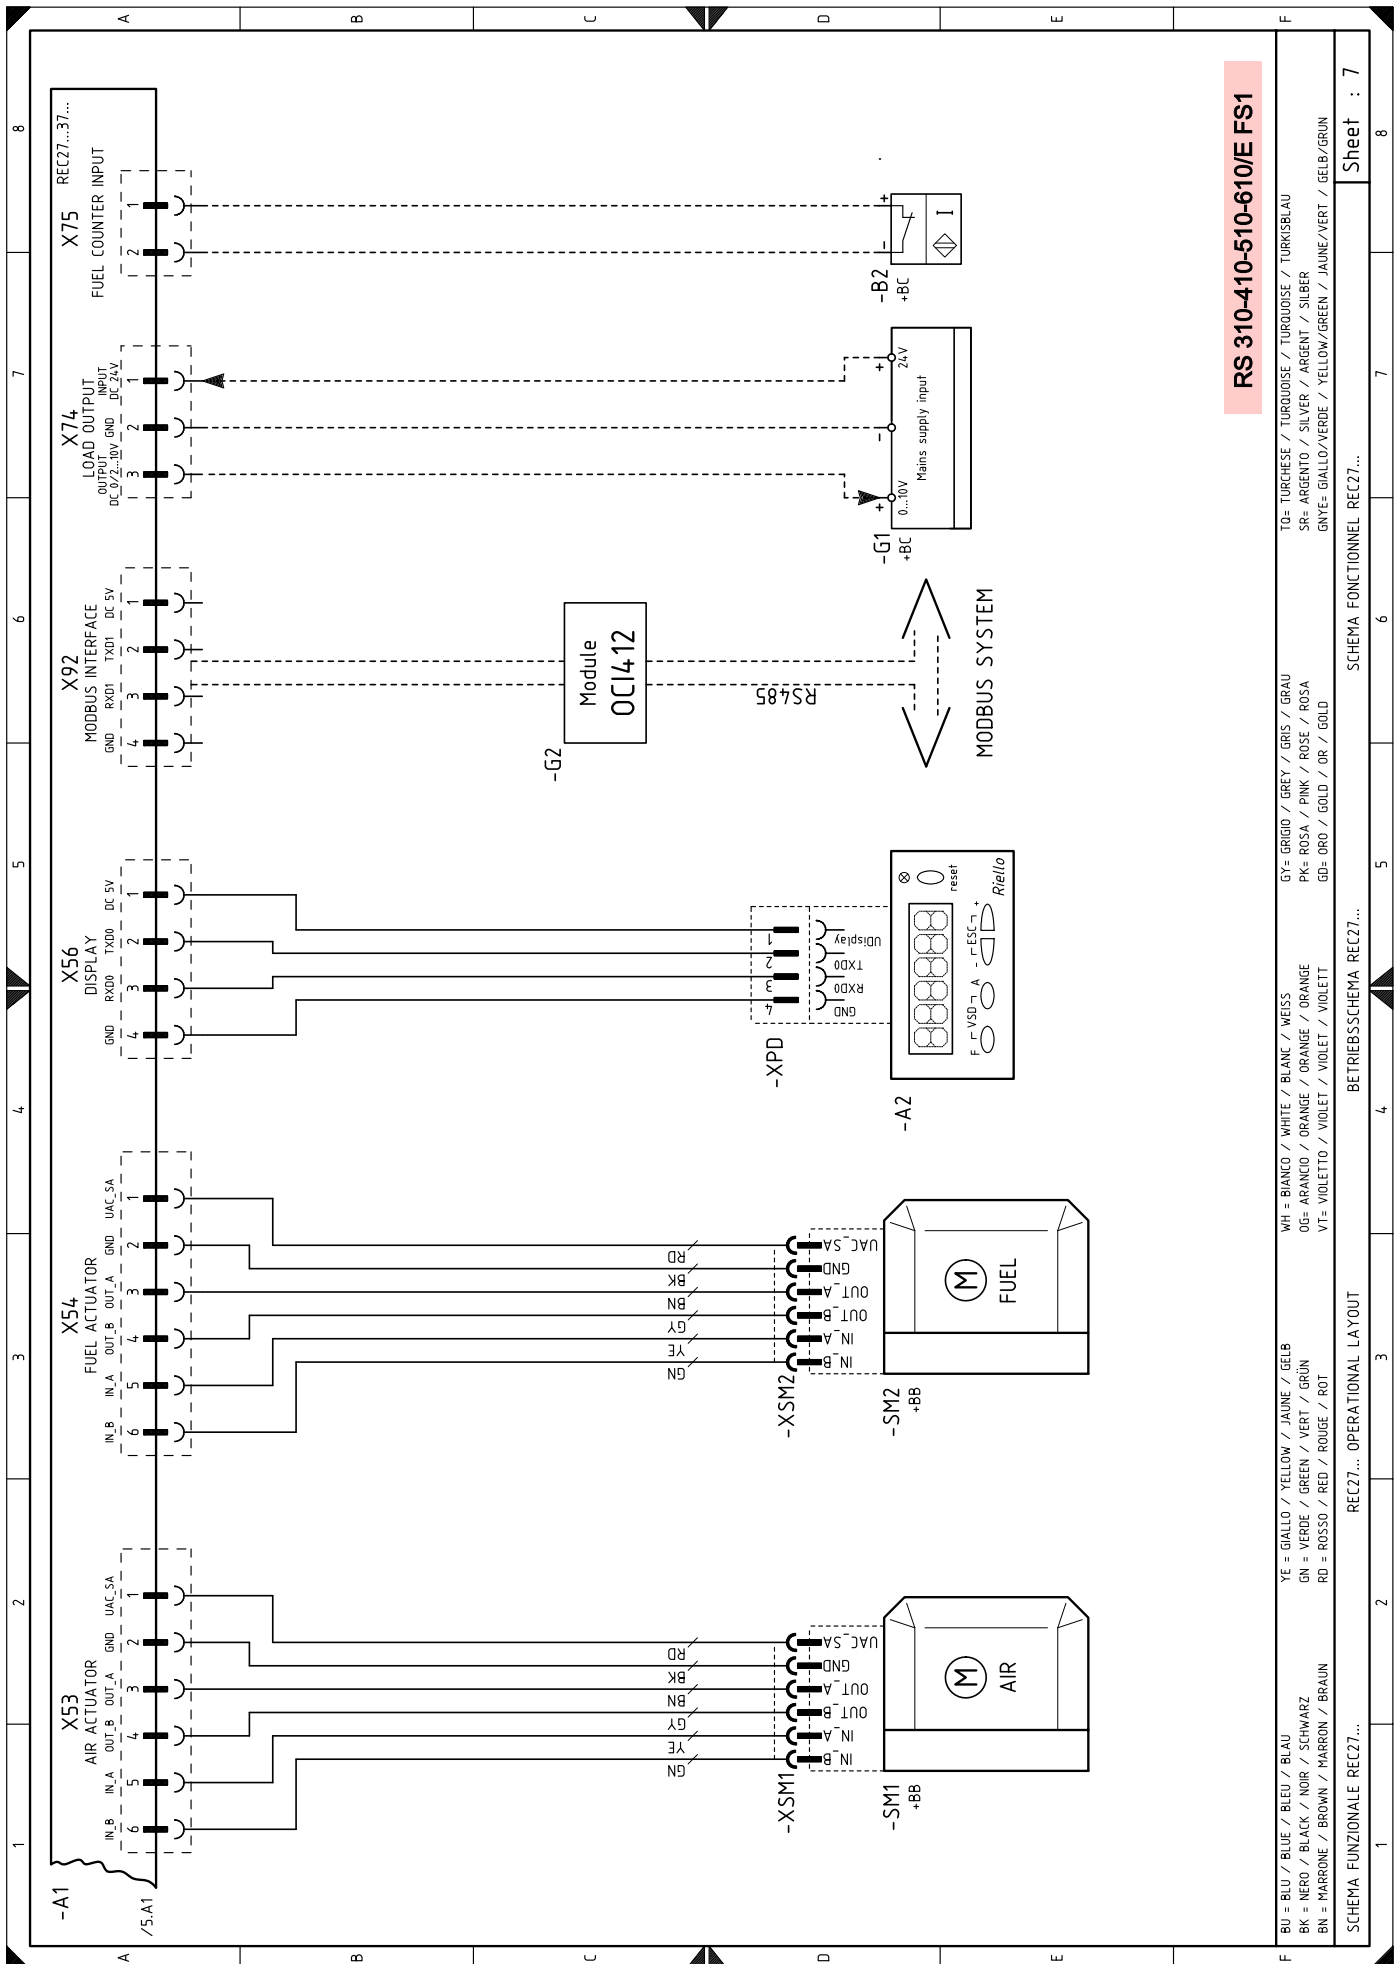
RS 310-410-510-610/E FS1

Sheet : 7

REC27...37...

X75
FUEL COUNTER INPUT
1
2

-B2
+BC

X74
LOAD OUTPUT
INPUT DC 24V
GND
OUTPUT DC 0/2...10V
1
2
3

24V
Mains supply input
0...10V
-G1
+BC

X92
MODBUS INTERFACE
DC 5V
TXD1
RXD1
GND
1
2
3
4

Module
OCI412
-G2
RS485
MODBUS SYSTEM

X56
DISPLAY
DC 5V
TXD0
RXD0
GND
1
2
3
4

UDisplay
TXD0
RXD0
GND
-XPD
reset
Riello
ESC
VSD
A
F
-A2

X54
FUEL ACTUATOR
UAC_SA
GND
OUT_A
OUT_B
IN_A
IN_B
1
2
3
4
5
6

RD
BK
BN
GY
YE
GN
UAC_SA
GND
OUT_A
OUT_B
IN_A
IN_B
-XSM2
M
FUEL
-SM2
+BB

X53
AIR ACTUATOR
UAC_SA
GND
OUT_A
OUT_B
IN_A
IN_B
1
2
3
4
5
6

RD
BK
BN
GY
YE
GN
UAC_SA
GND
OUT_A
OUT_B
IN_A
IN_B
-XSM1
M
AIR
-SM1
+BB

-A1
/5.A1

BU = BLU / BLUE / BLEU / BLAU
BK = NERO / BLACK / NOIR / SCHWARZ
BN = MARRONE / BROWN / MARRON / BRAUN
YE = GIALLO / YELLOW / JAUNE / GELB
GN = VERDE / GREEN / VERT / GRÜN
RD = ROSSO / RED / ROUGE / ROT
WH = BIANCO / WHITE / BLANC / WEISS
OG= ARANCIO / ORANGE / ORANGE / ORANGE
VT= VIOLETTO / VIOLET / VIOLET / VIOLETT
GY= GRIGIO / GREY / GRIS / GRAU
PK= ROSA / PINK / ROSE / ROSA
GD= ORO / GOLD / OR / GOLD
TQ= TURCHESE / TURQUOISE / TURQUOISE / TURKISBLAU
SR= ARGENTO / SILVER / ARGENT / SILBER
GNYE= GIALLO/VERDE / YELLOW/GREEN / JAUNE/VERT / GELB/GRUN

SCHEMA FUNZIONALE REC27...
REC27... OPERATIONAL LAYOUT
BETRIEBSSCHEMA REC27...
SCHEMA FONCTIONNEL REC27...

A B C D E F
1 2 3 4 5 6 7 8